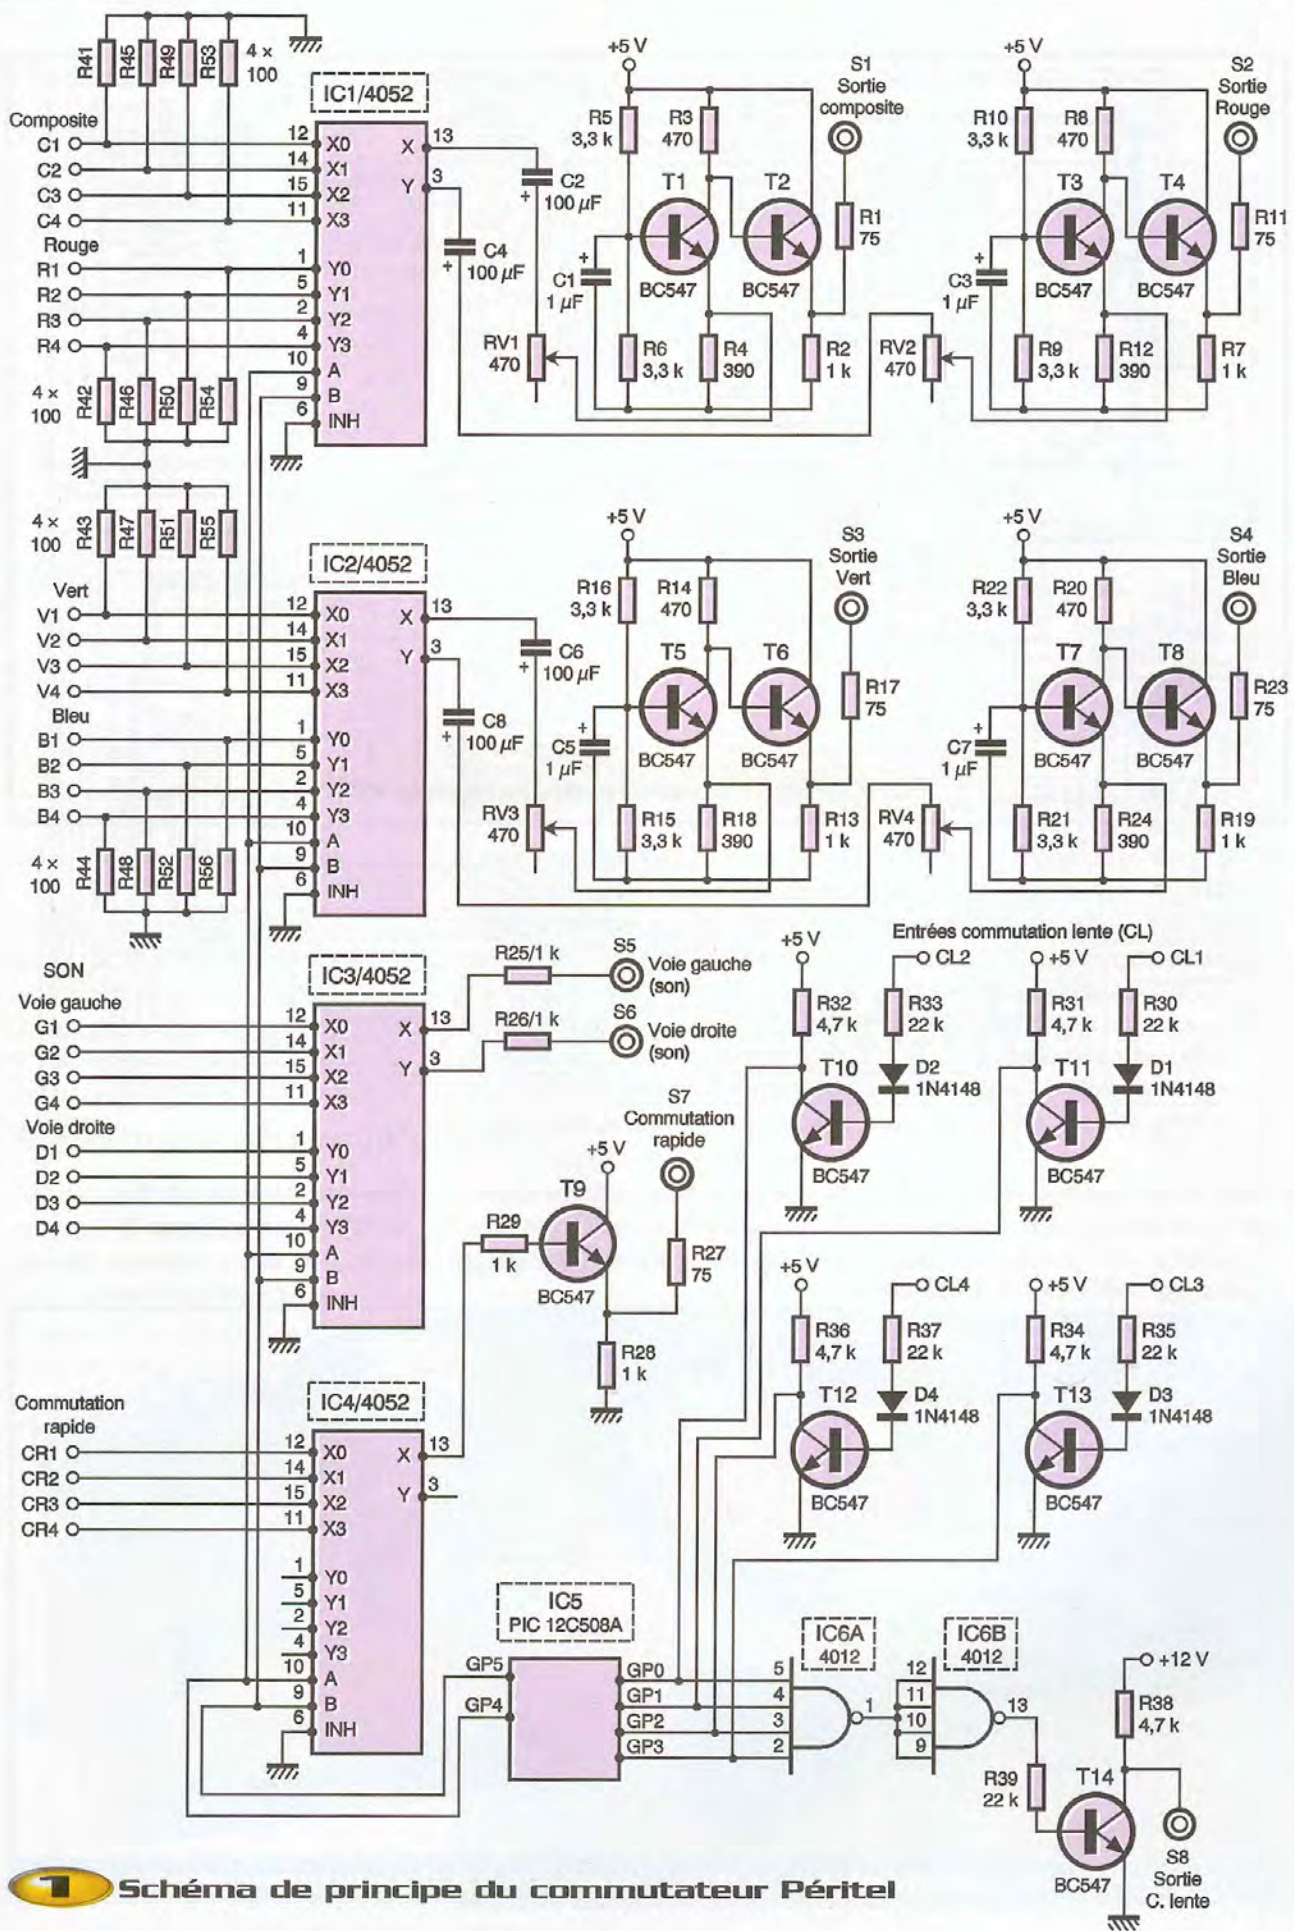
R41 R45 R49 R53 4 × 100

IC1/4052

Composite
C1 C2 C3 C4
Rouge
R1 R2 R3 R4

12 X0
14 X1
15 X2
11 X3
1 Y0
5 Y1
2 Y2
4 Y3
10 A
9 B
6 INH
X 13
Y 3

C2 100 µF
C4 100 µF
RV1 470

+5 V
R5 3,3 k
R3 470
T1 T2
C1 1 µF
BC547 BC547
R6 3,3 k
R4 390
R2 1 k
R1 75
S1 Sortie composite

+5 V
R10 3,3 k
R8 470
T3 T4
C3 1 µF
BC547 BC547
RV2 470
R9 3,3 k
R12 390
R7 1 k
R11 75
S2 Sortie Rouge

4 × 100 R42 R46 R50 R54
4 × 100 R43 R47 R51 R55

IC2/4052
Vert
V1 V2 V3 V4
Bleu
B1 B2 B3 B4
12 X0
14 X1
15 X2
11 X3
1 Y0
5 Y1
2 Y2
4 Y3
10 A
9 B
6 INH
X 13
Y 3
4 × 100 R44 R48 R52 R56

C6 100 µF
C8 100 µF
RV3 470
+5 V
R16 3,3 k
R14 470
T5 T6
C5 1 µF
BC547 BC547
R15 3,3 k
R18 390
R13 1 k
R17 75
S3 Sortie Vert

+5 V
R22 3,3 k
R20 470
T7 T8
C7 1 µF
BC547 BC547
RV4 470
R21 3,3 k
R24 390
R19 1 k
R23 75
S4 Sortie Bleu

IC3/4052
SON
Voie gauche
G1 G2 G3 G4
Voie droite
D1 D2 D3 D4
12 X0
14 X1
15 X2
11 X3
1 Y0
5 Y1
2 Y2
4 Y3
10 A
9 B
6 INH
X 13
Y 3
R25/1 k
R26/1 k
S5 Voie gauche (son)
S6 Voie droite (son)

S7 Commutation rapide
+5 V
T9
R29 1 k
BC547
R27 75
R28 1 k

Entrées commutation lente (CL)
+5 V
CL2
R32 4,7 k
R33 22 k
T10
D2 1N4148
BC547
+5 V
CL1
R31 4,7 k
R30 22 k
T11
D1 1N4148
BC547

+5 V
CL4
R36 4,7 k
R37 22 k
T12
D4 1N4148
BC547
+5 V
CL3
R34 4,7 k
R35 22 k
T13
D3 1N4148
BC547

Commutation rapide
CR1 CR2 CR3 CR4
IC4/4052
12 X0
14 X1
15 X2
11 X3
1 Y0
5 Y1
2 Y2
4 Y3
10 A
9 B
6 INH
X 13
Y 3

IC5 PIC 12C508A
GP5 GP4 GP0 GP1 GP2 GP3

IC6A 4012
5 4 3 2 1
IC6B 4012
12 11 10 9 13

+12 V
R38 4,7 k
R39 22 k
T14
BC547
S8 Sortie C. lente

1 Schéma de principe du commutateur Péritel